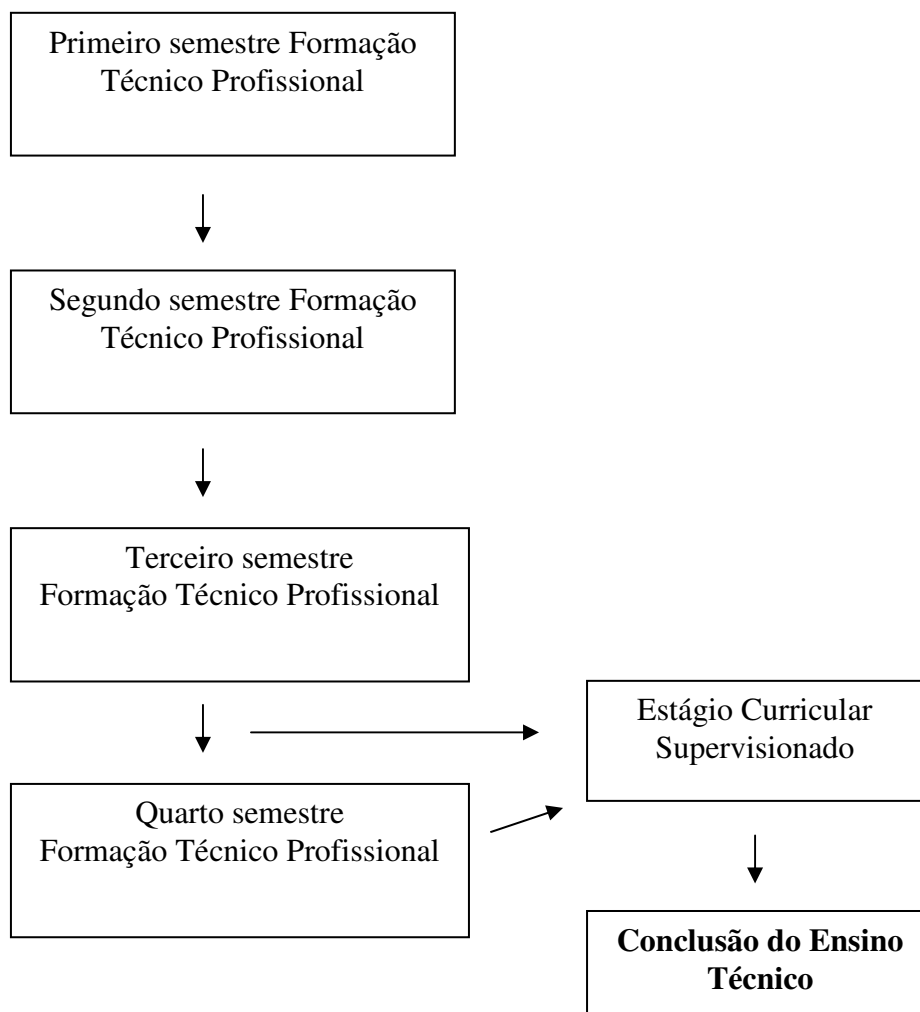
Primeiro semestre Formação Técnico Profissional

Segundo semestre Formação Técnico Profissional

Terceiro semestre Formação Técnico Profissional

Estágio Curricular Supervisionado

Quarto semestre Formação Técnico Profissional

**Conclusão do Ensino Técnico**